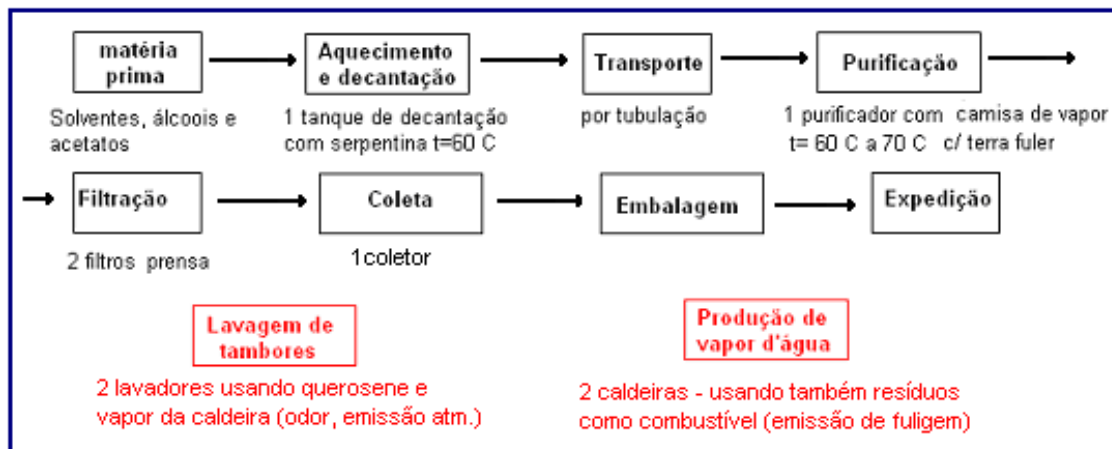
matéria prima

Solventes, álcoois e acetatos

Aquecimento e decantação

1 tanque de decantação com serpentina t=60 C

Transporte

por tubulação

Purificação

1 purificador com camisa de vapor t= 60 C a 70 C c/ terra fuler

Filtração

2 filtros prensa

Coleta

1coletor

Embalagem

Expedição

Lavagem de tambores

2 lavadores usando querosene e vapor da caldeira (odor, emissão atm.)

Produção de vapor d'água

2 caldeiras - usando também resíduos como combustível (emissão de fuligem)